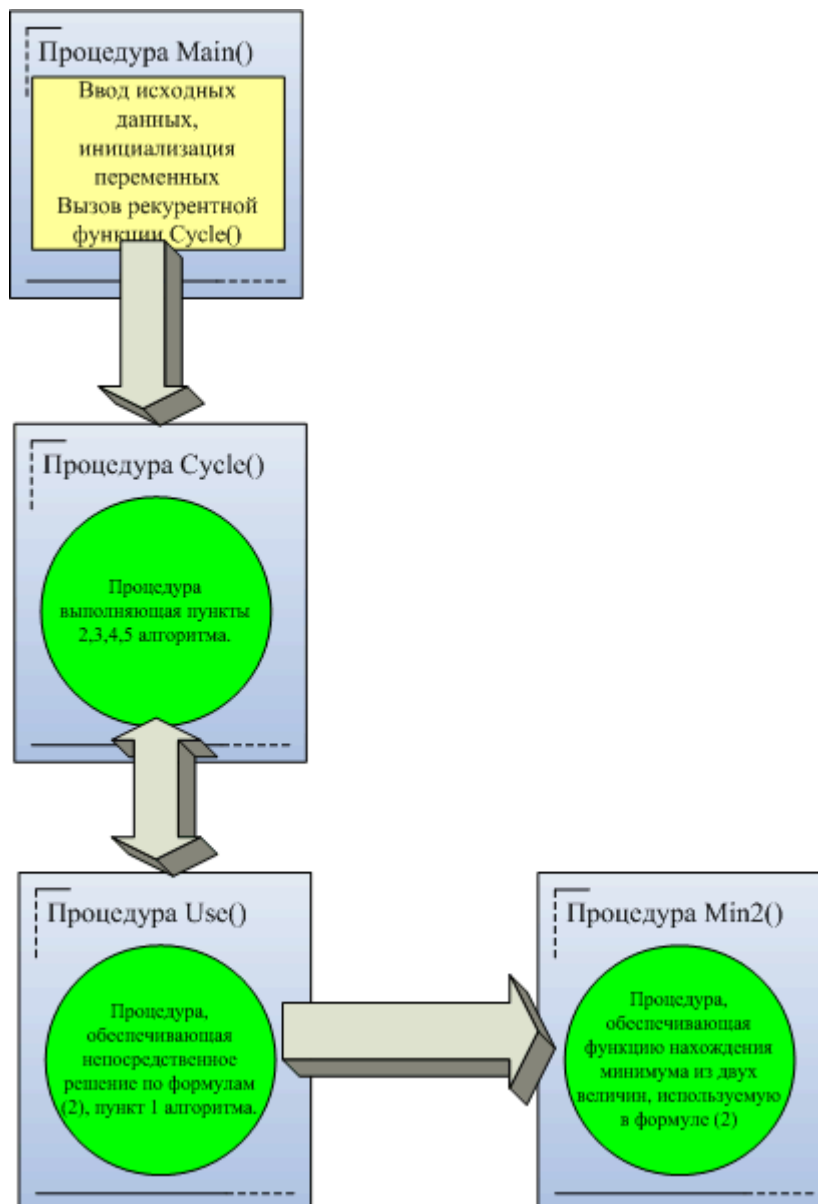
Процедура Main()

Ввод исходных данных, инициализация переменных
Вызов рекурентной функции Cycle()

Процедура Cycle()

Процедура выполняющая пункты 2,3,4,5 алгоритма.

Процедура Use()

Процедура, обеспечивающая непосредственное решение по формулам (2), пункт 1 алгоритма.

Процедура Min2()

Процедура, обеспечивающая функцию нахождения минимума из двух величин, используемую в формуле (2)